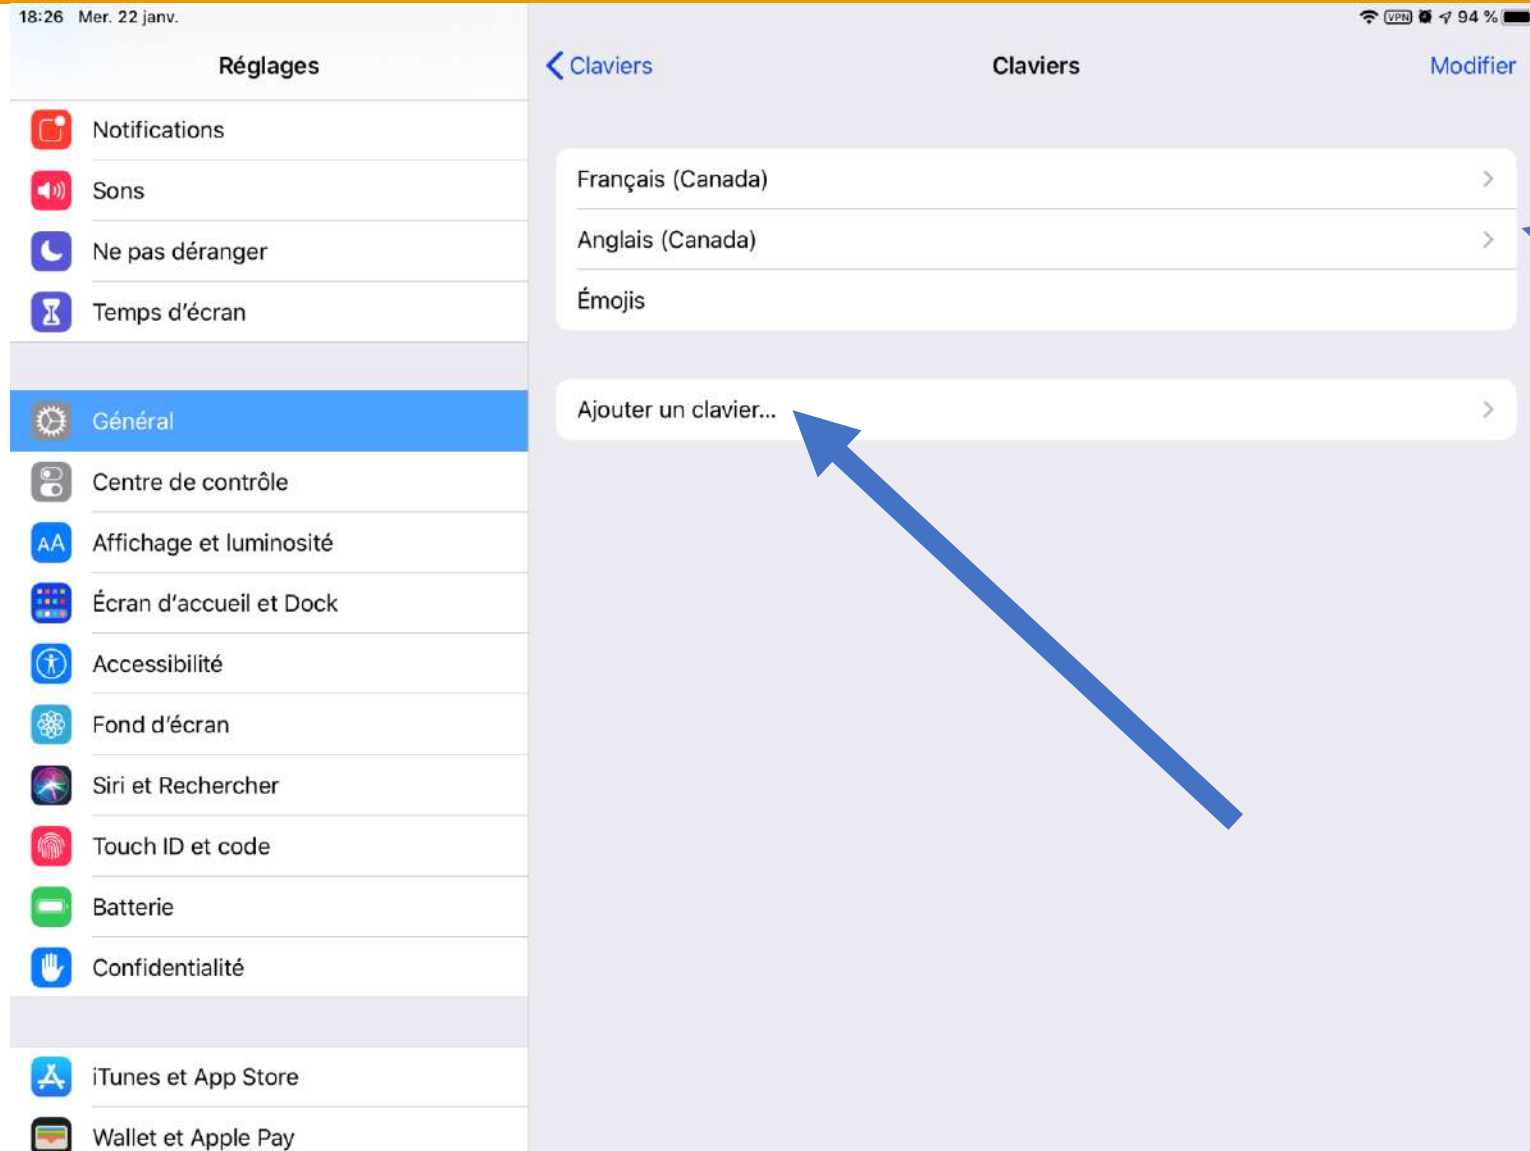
18:26 Mer. 22 janv.

VPN 94 %

Réglages

Notifications

Sons

Ne pas déranger

Temps d'écran

Général

Centre de contrôle

AA Affichage et luminosité

Écran d'accueil et Dock

Accessibilité

Fond d'écran

Siri et Rechercher

Touch ID et code

Batterie

Confidentialité

iTunes et App Store

Wallet et Apple Pay

Claviers

Claviers

Modifier

Français (Canada)

Anglais (Canada)

Émojis

Ajouter un clavier...